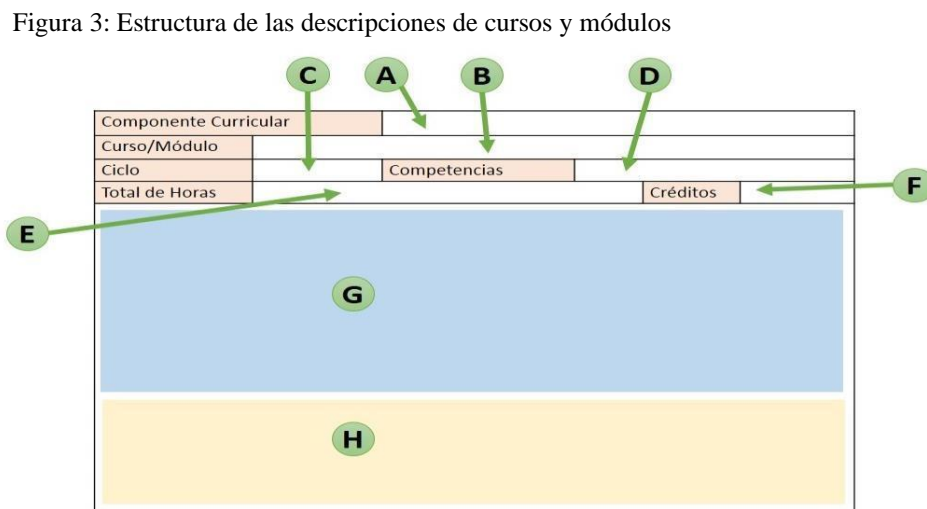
Figura 3: Estructura de las descripciones de cursos y módulos

C A B D

| Componente Curricular | |
|---|---|
| Curso/Módulo | |
| Ciclo | | Competencias | |
| Total de Horas | | Créditos | |

F

E

G

H